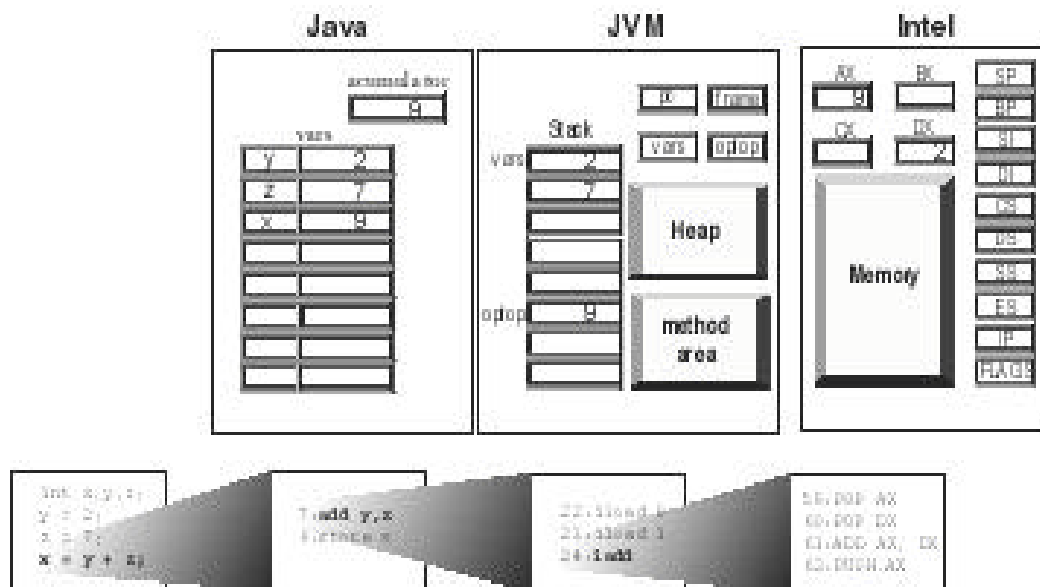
Java

accumulator
9

vars

| y | 2 |
|---|---|
| z | 7 |
| x | 9 |

JVM

Stack

vars 2
7

optop 9

pc frame
vars optop

Heap

method area

Intel

AX 9
BX
CX
DX 2

Memory

SP
BP
SI
DI
CS
DS
SS
ES
IP
FLAGS

int x,y,z;
y = 2;
z = 7;
x = y + z;

7:add y,z
8:store x

22:iload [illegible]
23:iload 3
24:iadd

58:POP AX
60:POP DX
61:ADD AX, DX
62:PUSH AX